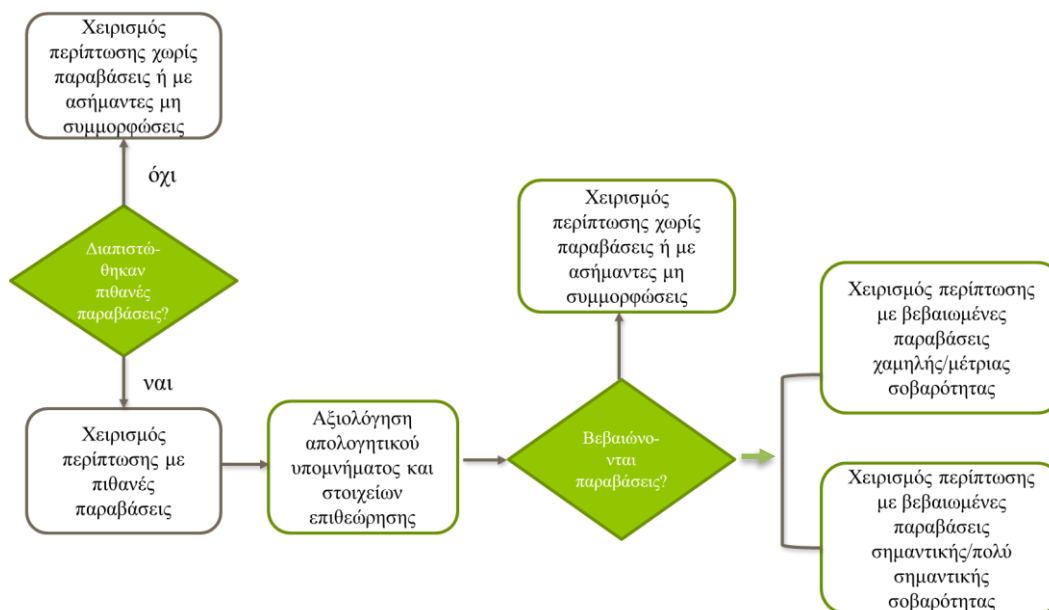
Χειρισμός περίπτωσης χωρίς παραβάσεις ή με ασήμαντες μη συμμορφώσεις

όχι

Διαπιστώθηκαν πιθανές παραβάσεις?

ναι

Χειρισμός περίπτωσης με πιθανές παραβάσεις

Αξιολόγηση απολογητικού υπομνήματος και στοιχείων επιθεώρησης

Χειρισμός περίπτωσης χωρίς παραβάσεις ή με ασήμαντες μη συμμορφώσεις

Βεβαιώνονται παραβάσεις?

Χειρισμός περίπτωσης με βεβαιωμένες παραβάσεις χαμηλής/μέτριας σοβαρότητας

Χειρισμός περίπτωσης με βεβαιωμένες παραβάσεις σημαντικής/πολύ σημαντικής σοβαρότητας